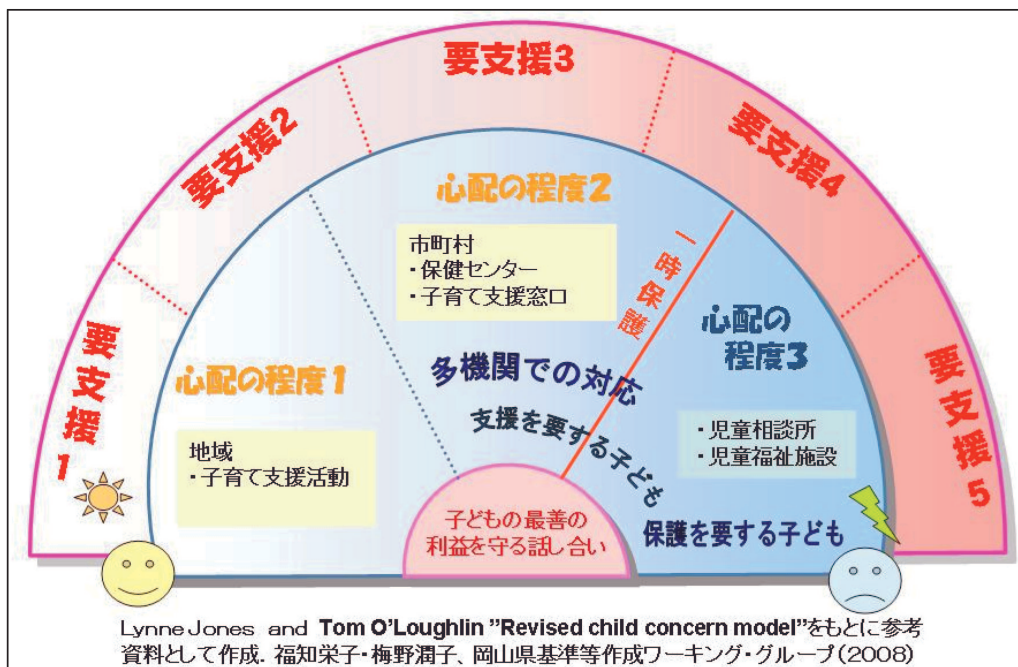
要支援3

要支援2

要支援4

要支援1

要支援5

心配の程度2

市町村
・保健センター
・子育て支援窓口

一時保護

心配の程度3

心配の程度1

多機関での対応

支援を要する子ども

地域
・子育て支援活動

・児童相談所
・児童福祉施設

子どもの最善の利益を守る話し合い

保護を要する子ども

Lynne Jones and Tom O'Loughlin "Revised child concern model"をもとに参考資料として作成. 福知栄子・梅野潤子、岡山県基準等作成ワーキング・グループ(2008)